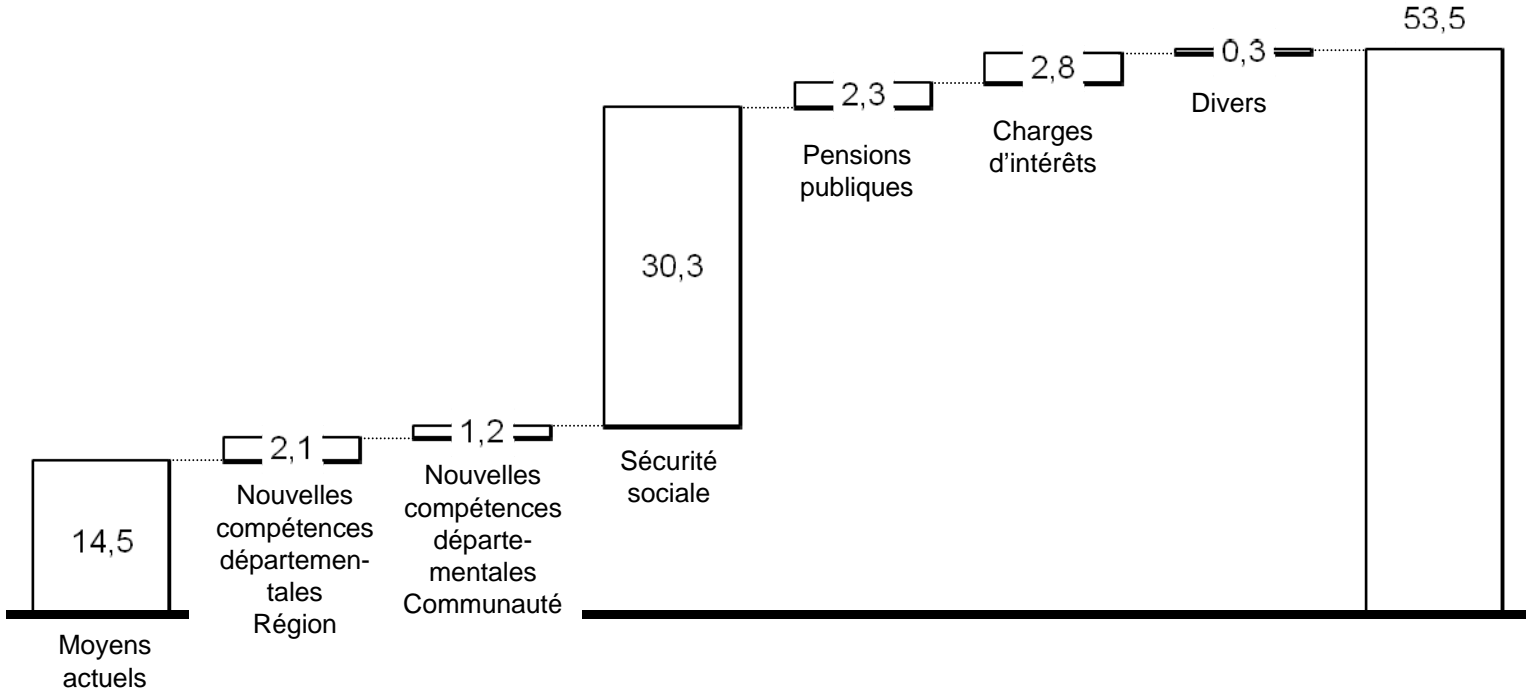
53,5

2,3

2,8

0,3

Divers

Charges d'intérêts

Pensions publiques

30,3

2,1

1,2

Sécurité sociale

14,5

Nouvelles compétences départementales Région

Nouvelles compétences départementales Communauté

Moyens actuels